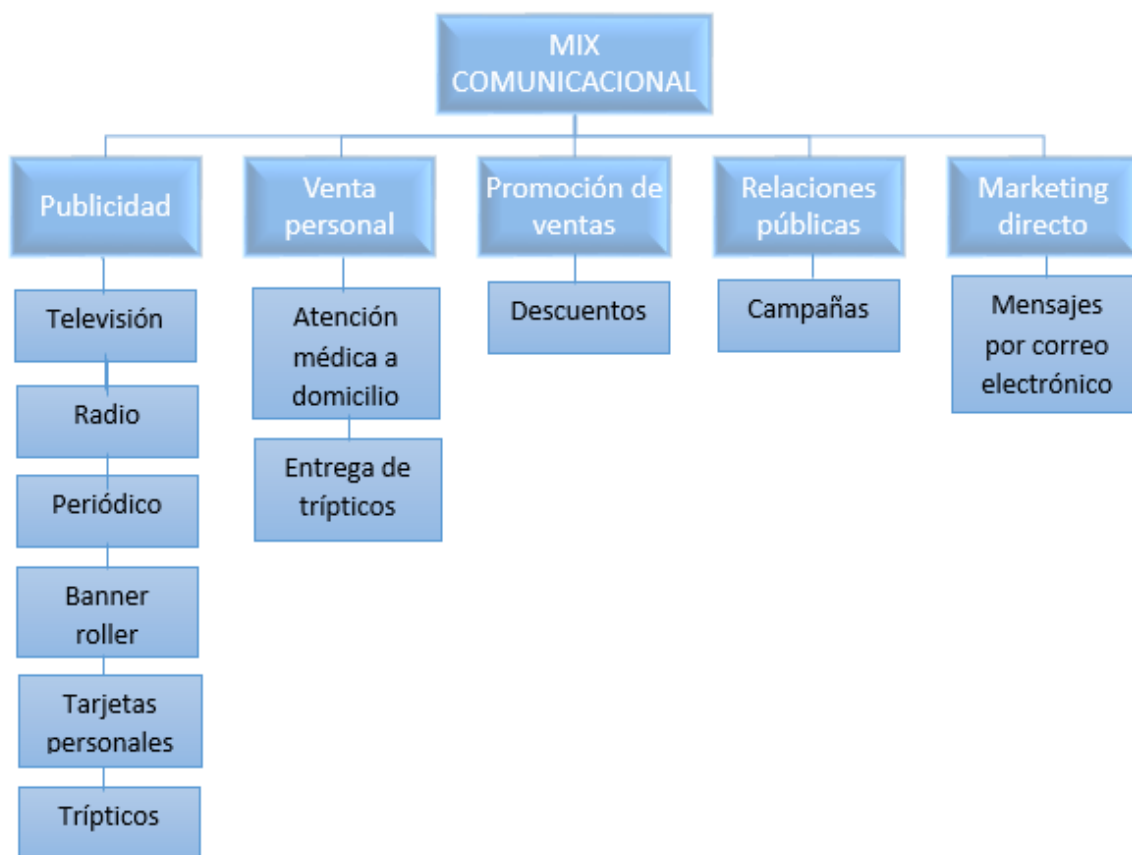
MIX COMUNICACIONAL

Publicidad

Televisión

Radio

Periódico

Banner roller

Tarjetas personales

Trípticos

Venta personal

Atención médica a domicilio

Entrega de trípticos

Promoción de ventas

Descuentos

Relaciones públicas

Campañas

Marketing directo

Mensajes por correo electrónico